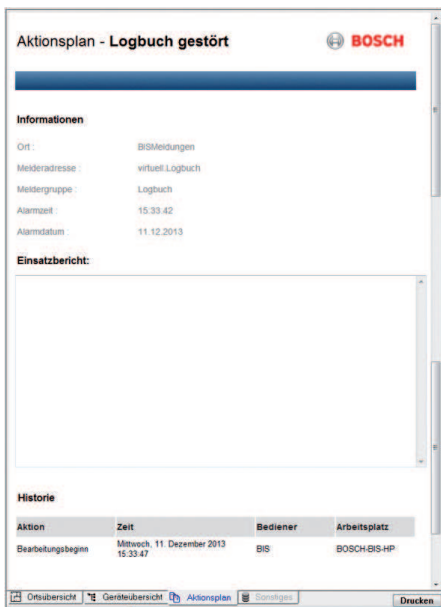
Aktionsplan - **Logbuch gestört**

BOSCH

**Informationen**

| | |
|---|---|
| Ort : | BISMeldungen |
| Melderadresse : | virtuell:Logbuch |
| Meldergruppe : | Logbuch |
| Alarmzeit | 15:33:42 |
| Alarmdatum | 11.12.2013 |

**Einsatzbericht:**

**Historie**

| Aktion | Zeit | Bediener | Arbeitsplatz |
|---|---|---|---|
| Bearbeitungsbeginn | Mittwoch, 11. Dezember 2013 15:33:47 | BIS | BOSCH-BIS-HP |

Ortsübersicht | Geräteübersicht | Aktionsplan | Sonstiges | Drucken